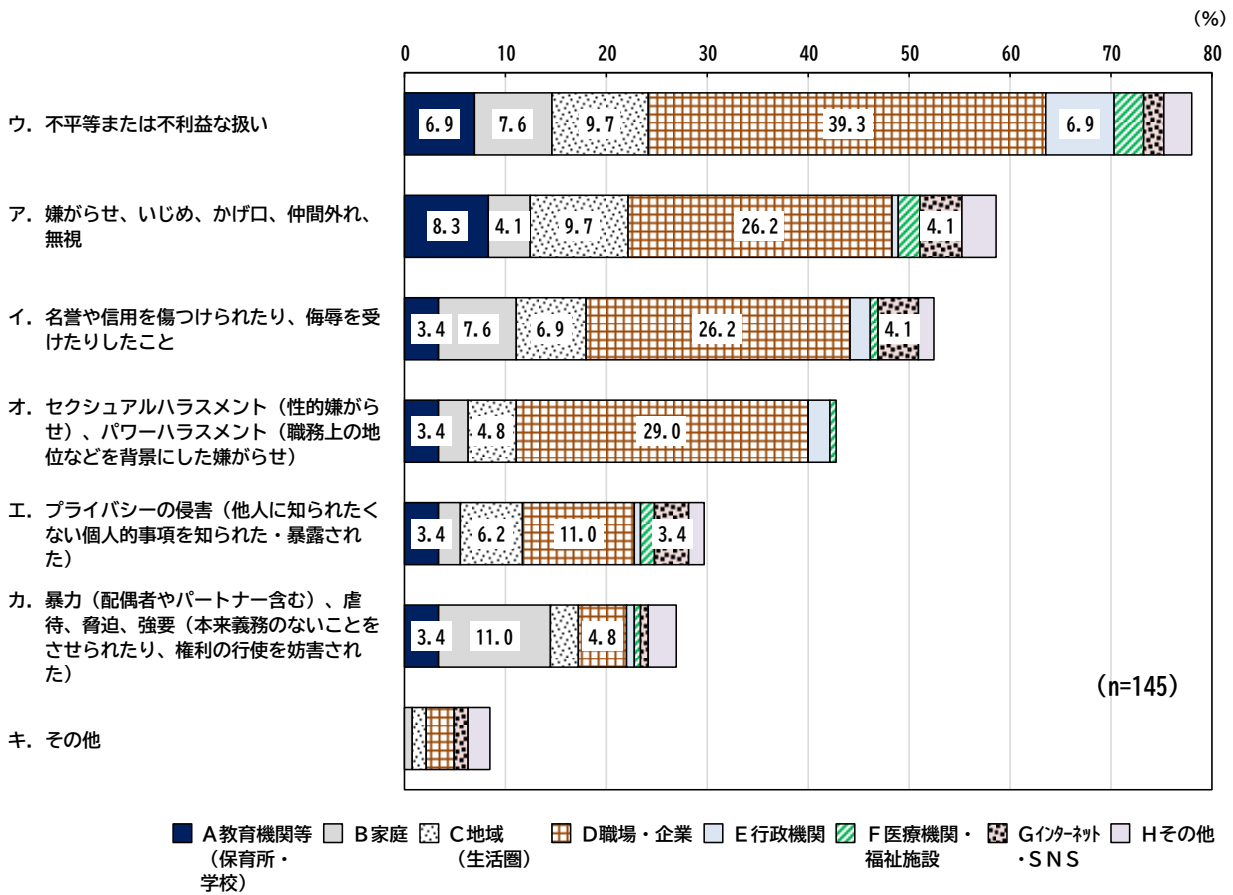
(%)

0 10 20 30 40 50 60 70 80

ウ．不平等または不利益な扱い
6.9 7.6 9.7 39.3 6.9

ア．嫌がらせ、いじめ、かげ口、仲間外れ、無視
8.3 4.1 9.7 26.2 4.1

イ．名誉や信用を傷つけられたり、侮辱を受けたりしたこと
3.4 7.6 6.9 26.2 4.1

オ．セクシュアルハラスメント（性的嫌がらせ）、パワーハラスメント（職務上の地位などを背景にした嫌がらせ）
3.4 4.8 29.0

エ．プライバシーの侵害（他人に知られたくない個人的事項を知られた・暴露された）
3.4 6.2 11.0 3.4

カ．暴力（配偶者やパートナー含む）、虐待、脅迫、強要（本来義務のないことをさせられたり、権利の行使を妨害された）
3.4 11.0 4.8

キ．その他

(n=145)

A教育機関等（保育所・学校） B家庭 C地域（生活圏） D職場・企業 E行政機関 F医療機関・福祉施設 Gインターネット・SNS Hその他